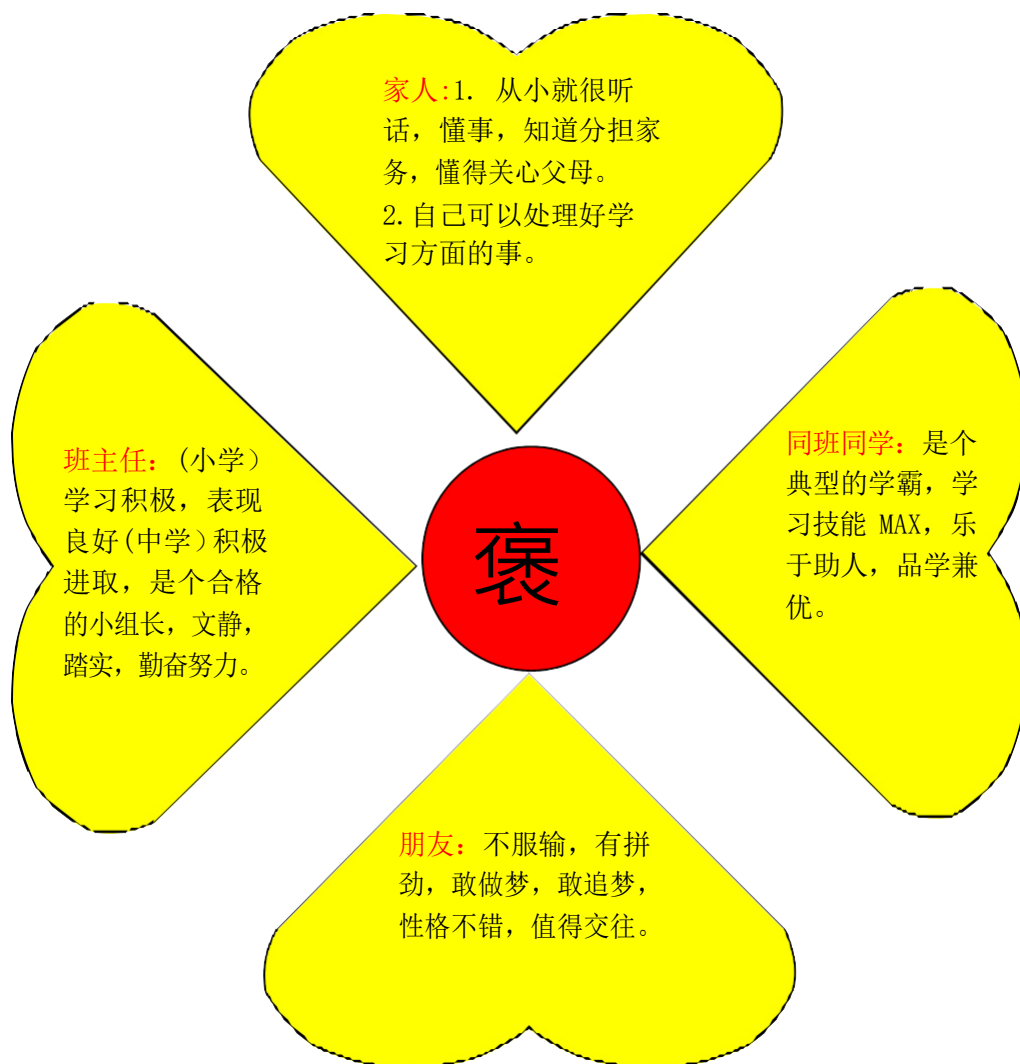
家人:1. 从小就很听话，懂事，知道分担家务，懂得关心父母。
2.自己可以处理好学习方面的事。

班主任：（小学）学习积极，表现良好(中学）积极进取，是个合格的小组长，文静，踏实，勤奋努力。

褒

同班同学：是个典型的学霸，学习技能 MAX，乐于助人，品学兼优。

朋友：不服输，有拼劲，敢做梦，敢追梦，性格不错，值得交往。